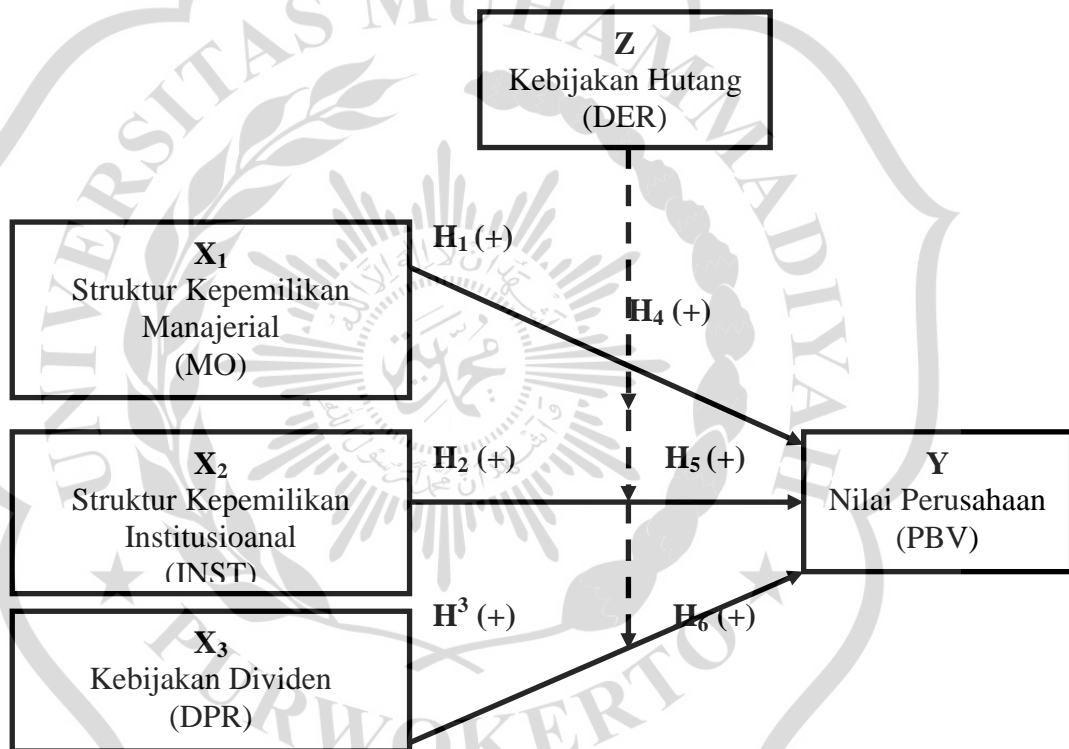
Z
Kebijakan Hutang
(DER)

X$_1$
Struktur Kepemilikan Manajerial
(MO)

H$_1$ (+)

H$_4$ (+)

X$_2$
Struktur Kepemilikan Institusioanal
(INST)

H$_2$ (+)

H$_5$ (+)

Y
Nilai Perusahaan
(PBV)

X$_3$
Kebijakan Dividen
(DPR)

H$^3$ (+)

H$_6$ (+)